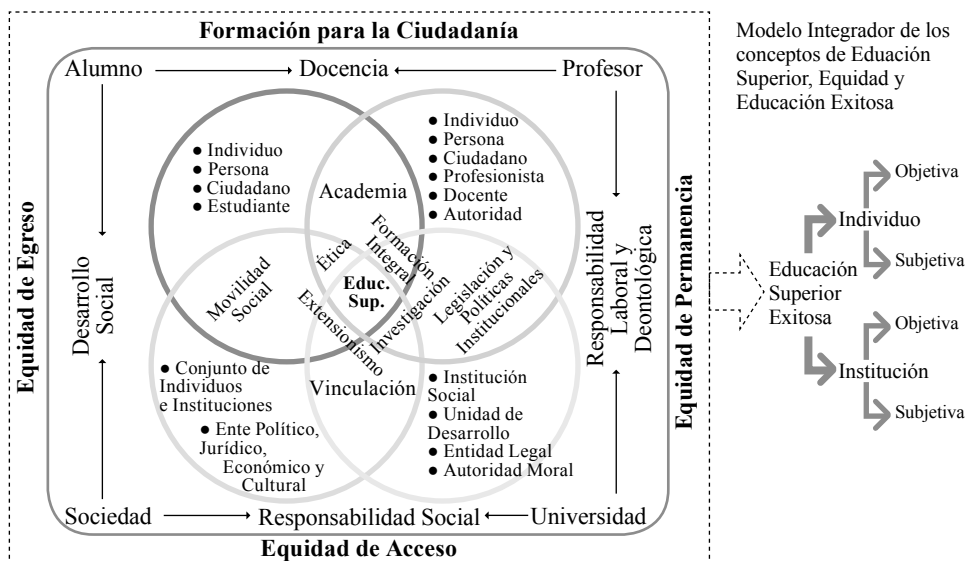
Formación para la Ciudadanía

Modelo Integrador de los conceptos de Eduación Superior, Equidad y Educación Exitosa

Alumno → Docencia ← Profesor

Equidad de Egreso

Desarrollo Social

● Individuo
● Persona
● Ciudadano
● Estudiante

Academia

● Individuo
● Persona
● Ciudadano
● Profesionista
● Docente
● Autoridad

Responsabilidad Laboral y Deontológica

Equidad de Permanencia

Ética

Formación Integral

Movilidad Social

Educ. Sup.

Legislación y Políticas Institucionales

Extensionismo

Investigación

● Conjunto de Individuos e Instituciones

● Ente Político, Jurídico, Económico y Cultural

Vinculación

● Institución Social
● Unidad de Desarrollo
● Entidad Legal
● Autoridad Moral

Sociedad → Responsabilidad Social ← Universidad

Equidad de Acceso

Educación Superior Exitosa

Individuo
Objetiva
Subjetiva

Institución
Objetiva
Subjetiva